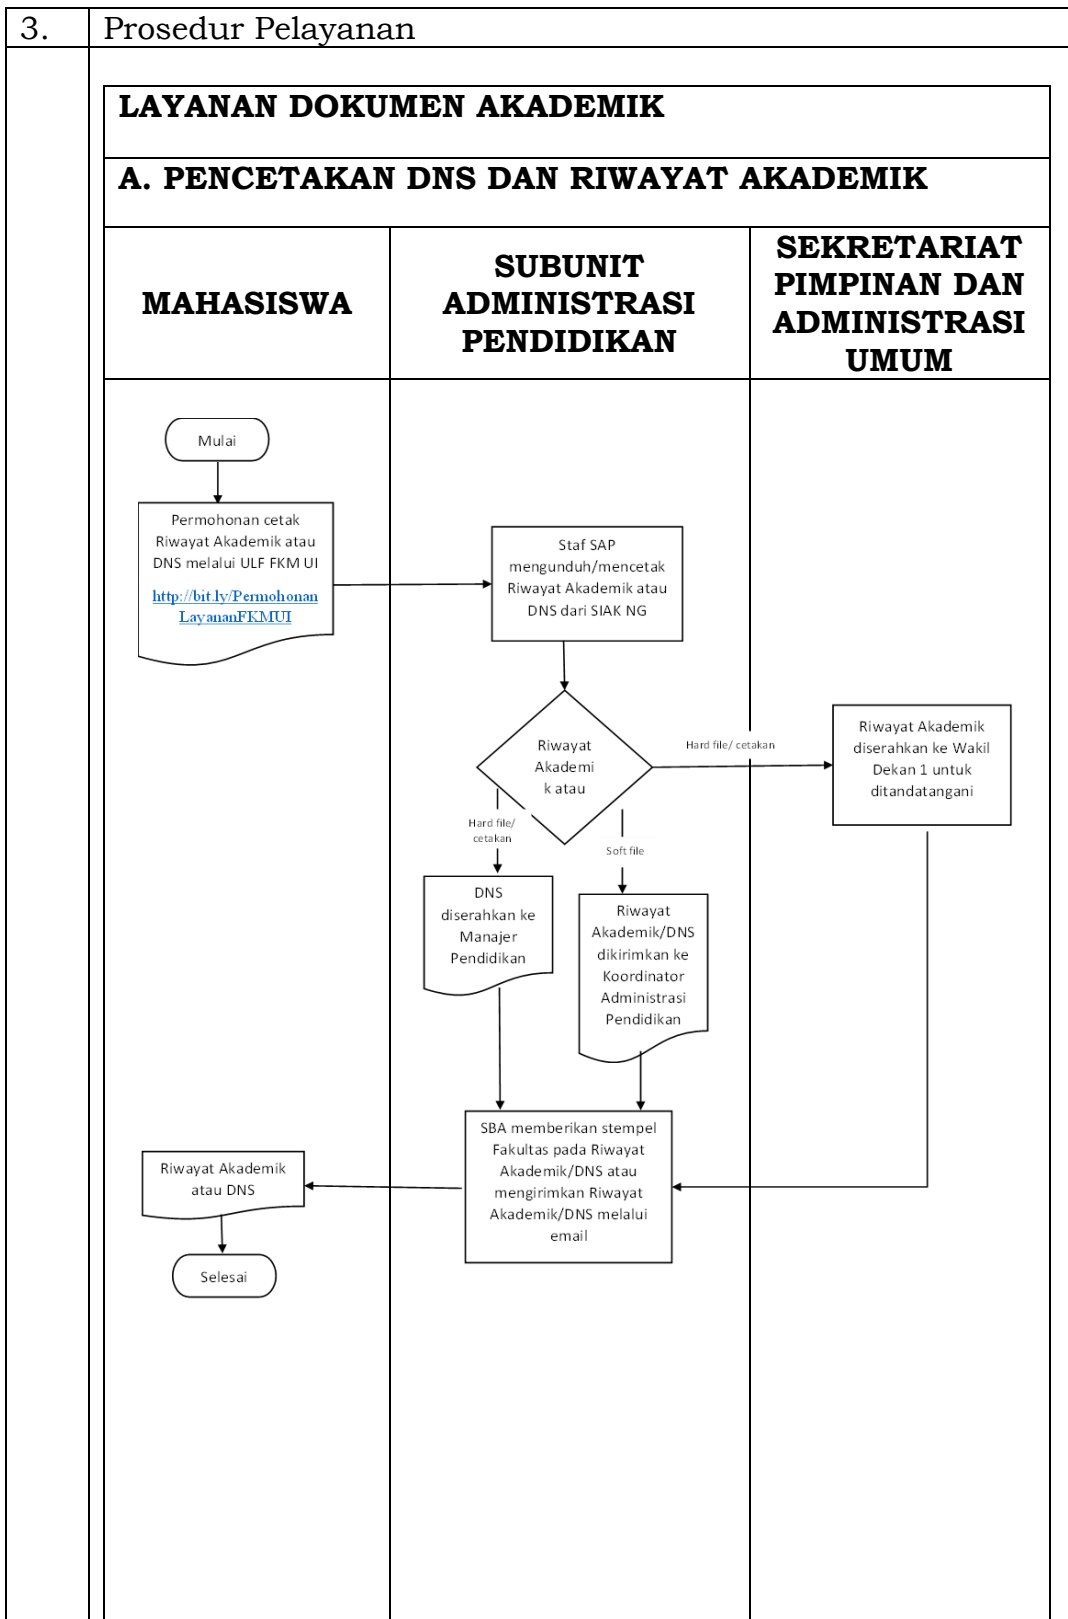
3. Prosedur Pelayanan

LAYANAN DOKUMEN AKADEMIK

A. PENCETAKAN DNS DAN RIWAYAT AKADEMIK

| MAHASISWA | SUBUNIT ADMINISTRASI PENDIDIKAN | SEKRETARIAT PIMPINAN DAN ADMINISTRASI UMUM |
|---|---|---|

Mulai

Permohonan cetak Riwayat Akademik atau DNS melalui ULF FKM UI
http://bit.ly/PermohonanLayananFKMUI

Staf SAP mengunduh/mencetak Riwayat Akademik atau DNS dari SIAK NG

Riwayat Akademi k atau

Hard file/ cetakan

Riwayat Akademik diserahkan ke Wakil Dekan 1 untuk ditandatangani

Hard file/ cetakan

Soft file

DNS diserahkan ke Manajer Pendidikan

Riwayat Akademik/DNS dikirimkan ke Koordinator Administrasi Pendidikan

SBA memberikan stempel Fakultas pada Riwayat Akademik/DNS atau mengirimkan Riwayat Akademik/DNS melalui email

Riwayat Akademik atau DNS

Selesai